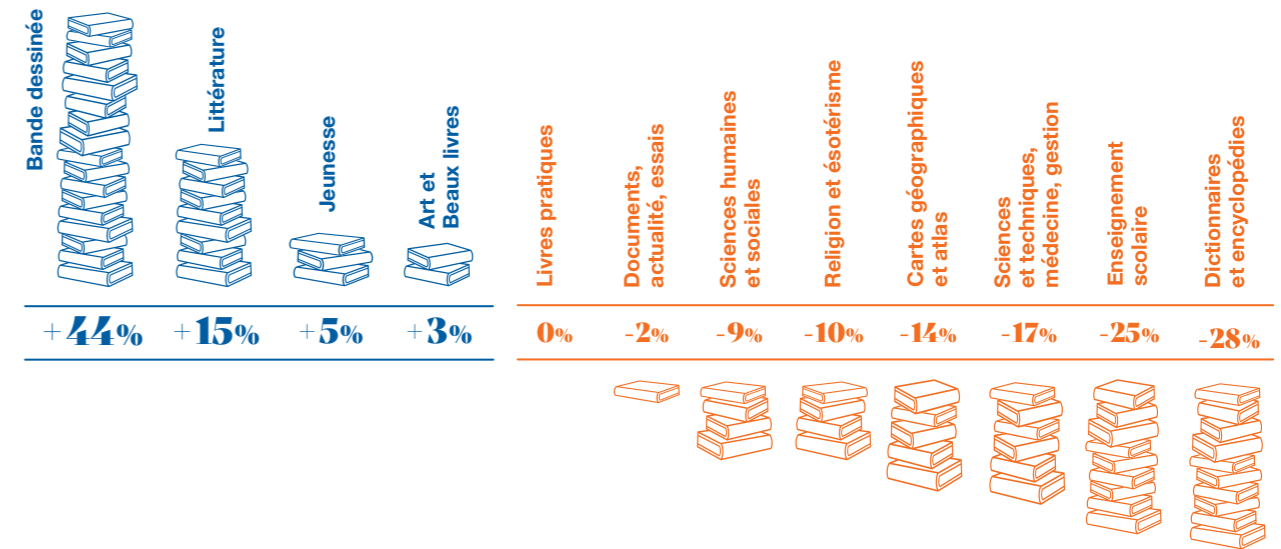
Bande dessinée
Littérature
Jeunesse
Art et Beaux livres
Livres pratiques
Documents, actualité, essais
Sciences humaines et sociales
Religion et ésotérisme
Cartes géographiques et atlas
Sciences et techniques, médecine, gestion
Enseignement scolaire
Dictionnaires et encyclopédies

+44% +15% +5% +3% 0% -2% -9% -10% -14% -17% -25% -28%